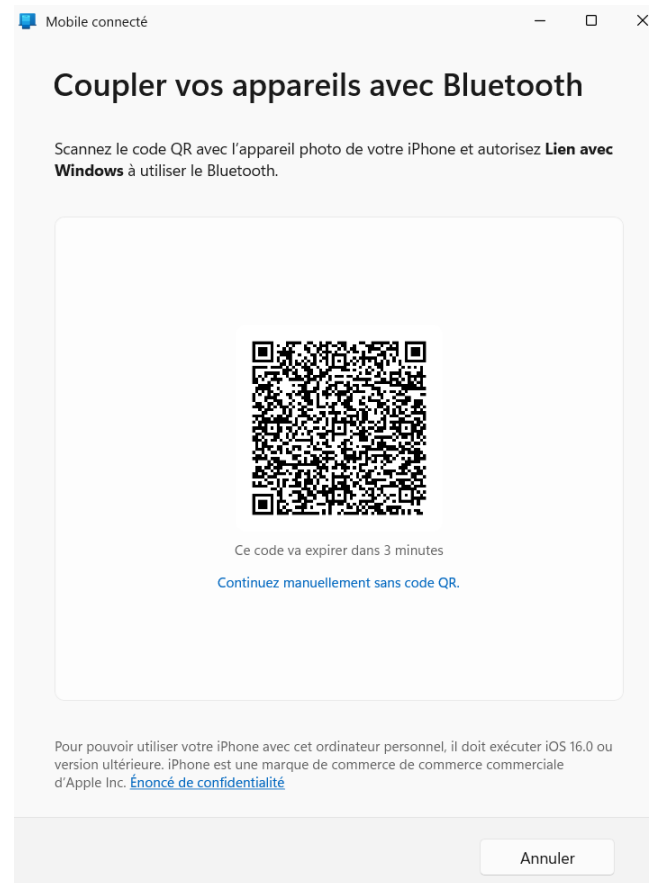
Mobile connecté

Coupler vos appareils avec Bluetooth

Scannez le code QR avec l'appareil photo de votre iPhone et autorisez **Lien avec Windows** à utiliser le Bluetooth.

Ce code va expirer dans 3 minutes

Continuez manuellement sans code QR.

Pour pouvoir utiliser votre iPhone avec cet ordinateur personnel, il doit exécuter iOS 16.0 ou version ultérieure. iPhone est une marque de commerce de commerce commerciale d'Apple Inc. Énoncé de confidentialité

Annuler